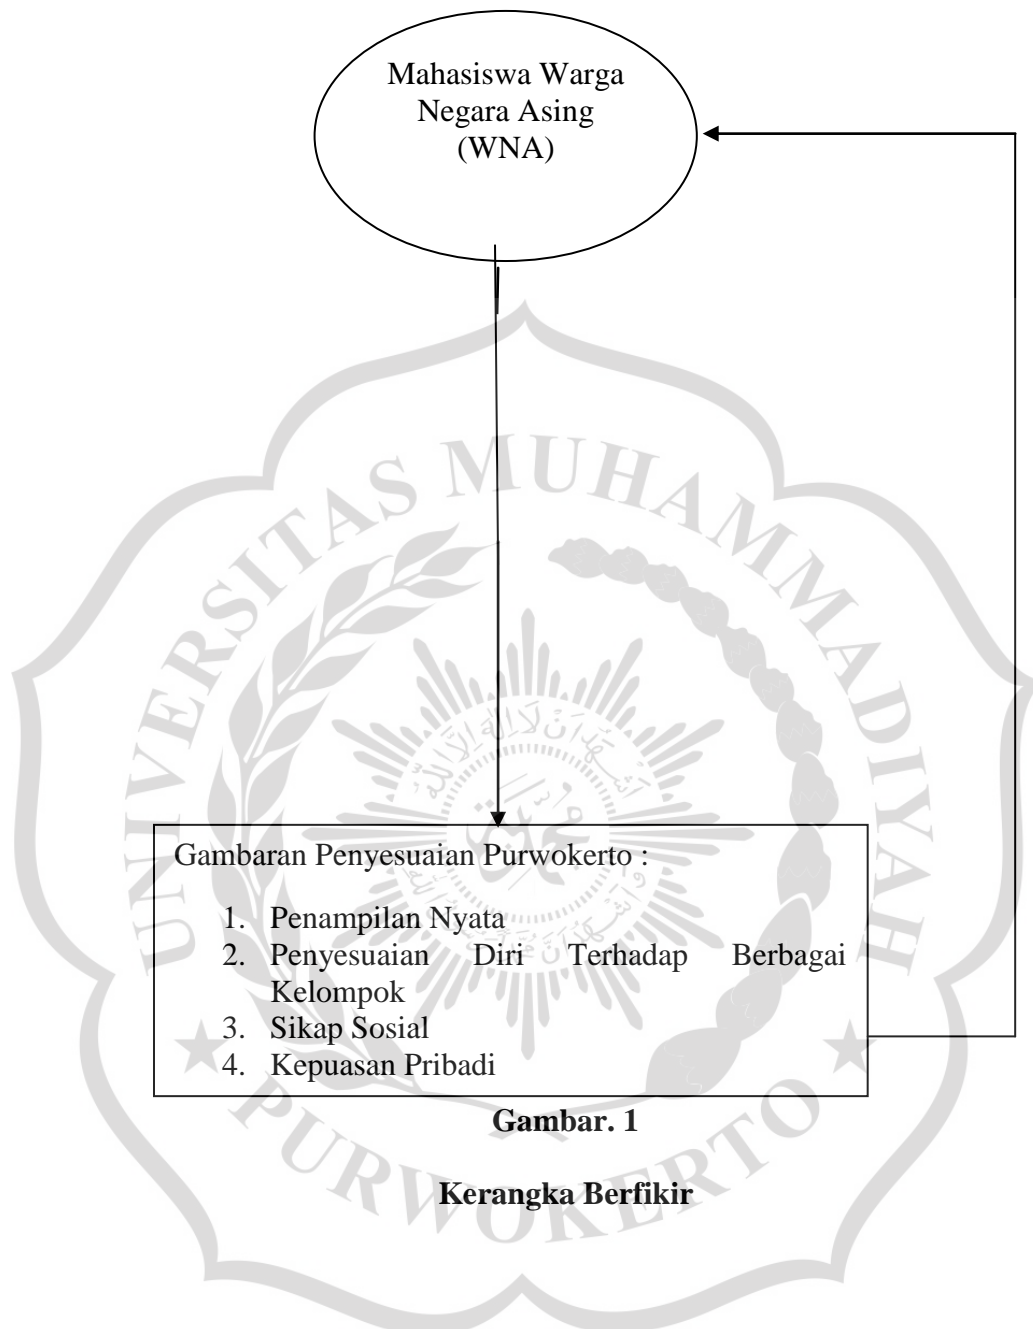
Mahasiswa Warga Negara Asing (WNA)

Gambaran Penyesuaian Purwokerto :

1. Penampilan Nyata
2. Penyesuaian Diri Terhadap Berbagai Kelompok
3. Sikap Sosial
4. Kepuasan Pribadi

**Gambar. 1**

**Kerangka Berfikir**

UNIVERSITAS MUHAMMADIYAH PURWOKERTO